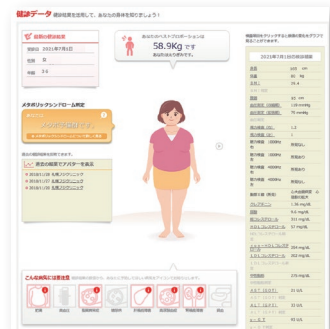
健康データ 健診結果を活用して、あなたの身体を知りましょう！

最新の健診結果

受診日 2021年7月1日
性別 女
年齢 26

あなたのベストプロポーションは
58.9Kg です

メタボリックシンドローム判定

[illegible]

過去の健診結果を閲覧できます。

健診の結果でアバターを表示

2018年11月 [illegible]
2019年11月 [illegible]
2020年11月 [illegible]

こんな疾病には要注意

2021年7月1日の健診結果

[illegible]